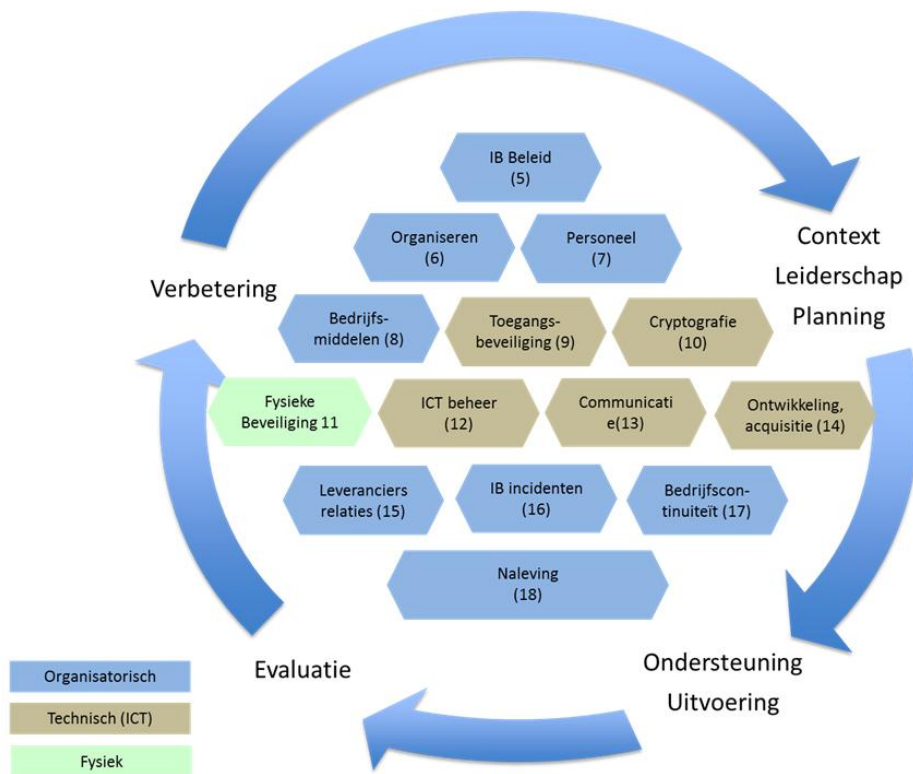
IB Beleid
(5)

Organiseren
(6)

Personeel
(7)

Context
Leiderschap
Planning

Verbetering

Bedrijfsmiddelen (8)

Toegangsbeveiliging (9)

Cryptografie
(10)

Fysieke
Beveiliging 11

ICT beheer
(12)

Communicati
e(13)

Ontwikkeling,
acquisitie (14)

Leveranciers
relaties (15)

IB incidenten
(16)

Bedrijfscontinuiteït (17)

Naleving
(18)

Organisatorisch

Technisch (ICT)

Fysiek

Evaluatie

Ondersteuning
Uitvoering